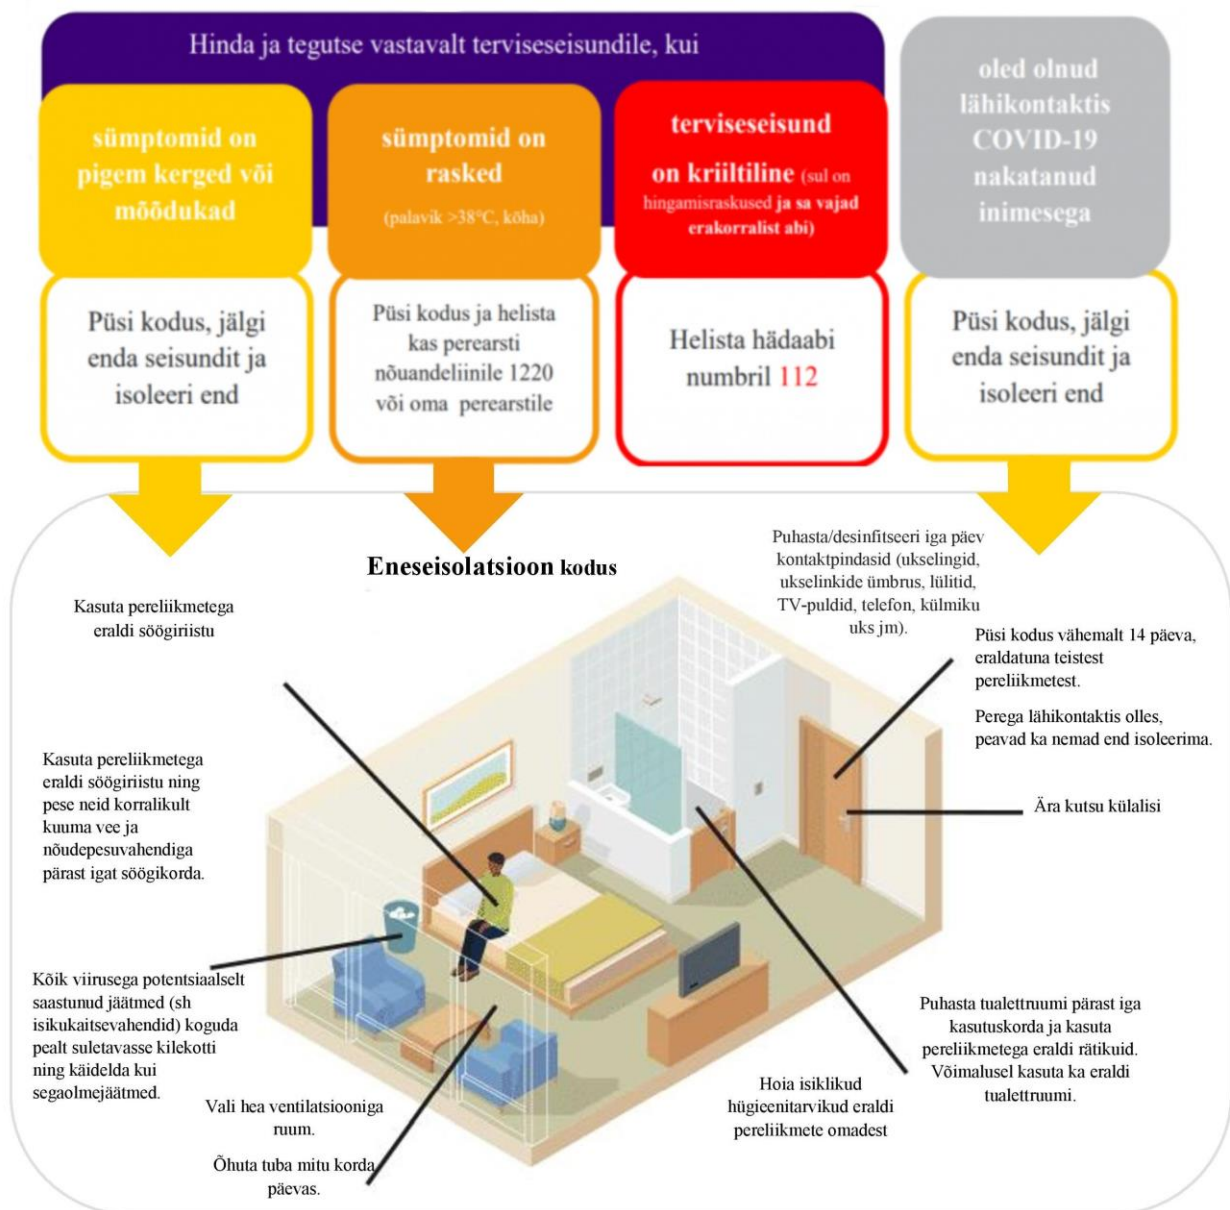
Hinda ja tegutse vastavalt terviseseisundile, kui

sümptomid on pigem kerged või mööduvad

Püsi kodus, jälgi enda seisundit ja isoleeri end

sümptomid on rasked (palavik >38°C, köha)

Püsi kodus ja helista kas perearsti nõuandeliinile 1220 või oma perearstile

terviseseisund on kriitiline (sul on hingamisraskused ja sa vajad erakorralist abi)

Helista hädaabi numbril 112

oled olnud lähikontaktis COVID-19 nakatanud inimesega

Püsi kodus, jälgi enda seisundit ja isoleeri end

Eneseisolatsioon kodus

Kasuta pereliikmetega eraldi söögiriistu

Puhasta/desinfitseeri iga päev kontaktpindasid (ukselingid, ukselinkide ümbrus, lülitid, TV-puldid, telefon, külmiku uks jm).

Püsi kodus vähemalt 14 päeva, eraldatuna teistest pereliikmetest.

Perega lähikontaktis olles, peavad ka nemad end isoleerima.

Kasuta pereliikmetega eraldi söögiriistu ning pese neid korralikult kuuma vee ja nõudepesuvahendiga pärast igat söögikorda.

Ära kutsu külalisi

Kõik viirusega potentsiaalselt saastunud jäätmed (sh isikukaitsevahendid) koguda pealt suletavasse kilekotti ning käidelda kui segaolmejäätmed.

Puhasta tualettruumi pärast iga kasutuskorda ja kasuta pereliikmetega eraldi rätikuid. Võimalusel kasuta ka eraldi tualettruumi.

Hoia isiklikud hügieenitarvikud eraldi pereliikmete omadest

Vali hea ventilatsiooniga ruum.

Õhuta tuba mitu korda päevas.